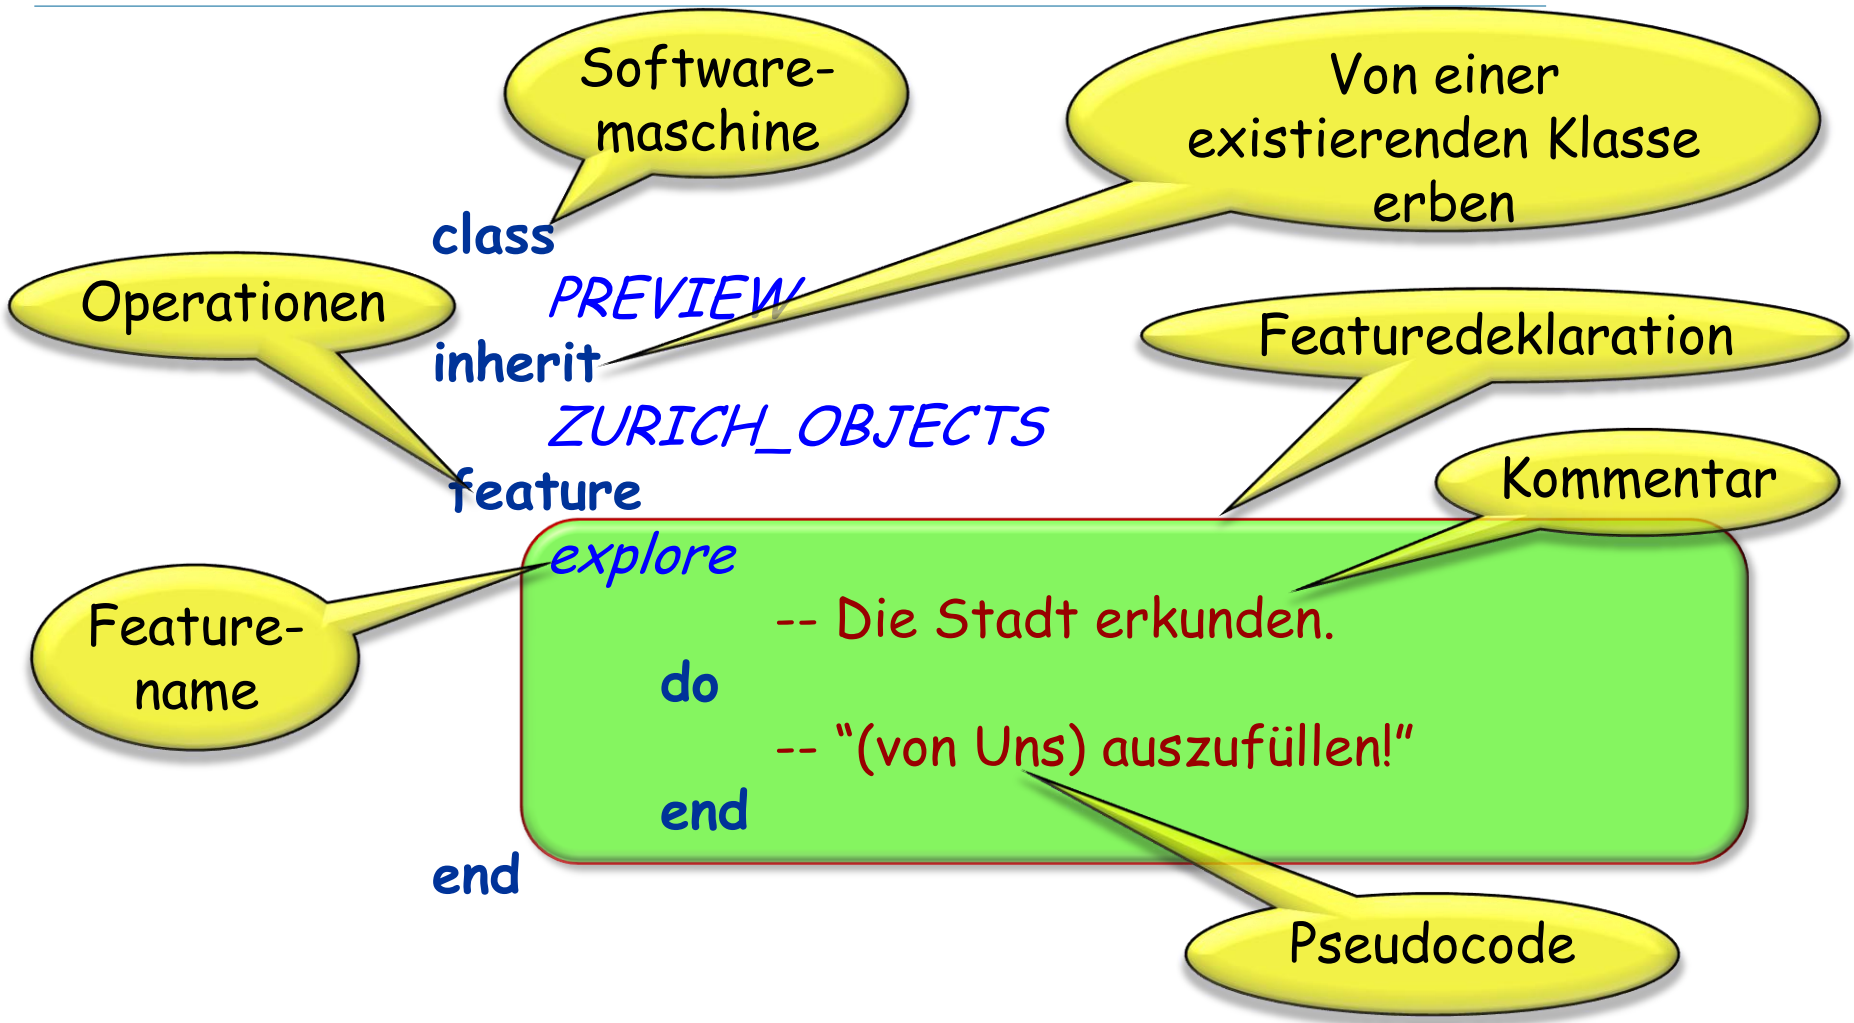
Software-maschine

Von einer existierenden Klasse erben

class
PREVIEW

Operationen

inherit
ZURICH_OBJECTS

Featuredeklaration

feature

Kommentar

explore
-- Die Stadt erkunden.

Feature-name

do
-- “(von Uns) auszufüllen!”
end
end

Pseudocode